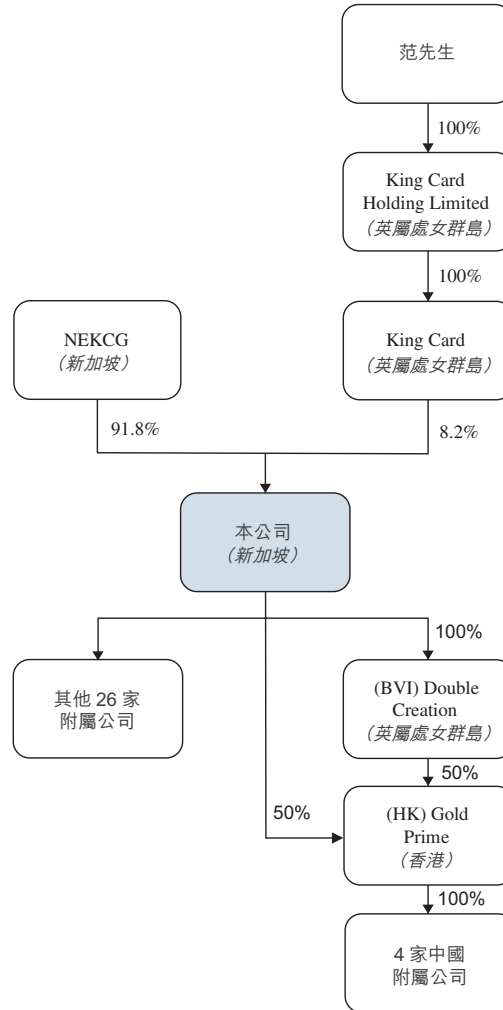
范先生

100%

King Card Holding Limited
(英屬處女群島)

100%

NEKCG
(新加坡)

King Card
(英屬處女群島)

91.8%

8.2%

本公司
(新加坡)

100%

其他 26 家
附屬公司

(BVI) Double Creation
(英屬處女群島)

50%

50%

(HK) Gold Prime
(香港)

100%

4 家中國
附屬公司